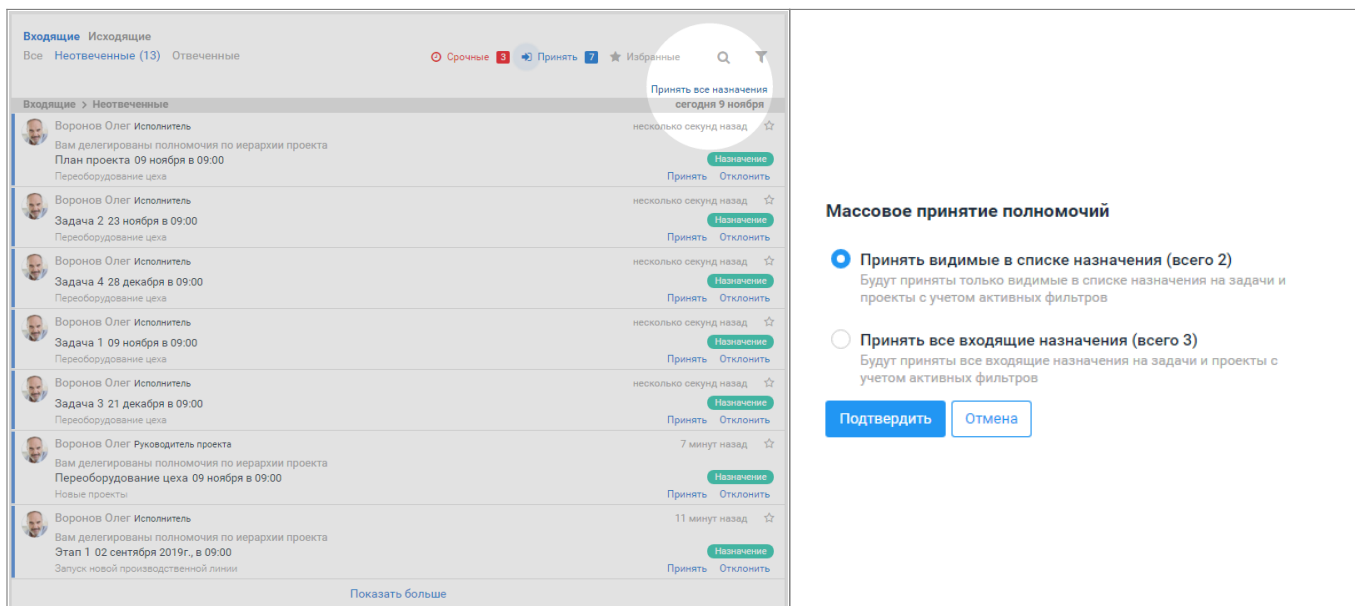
Входящие Исходящие
Все Неотвеченные (13) Отвеченные

Срочные 3 Принять 7 Избранные

Принять все назначения

Входящие > Неотвеченные сегодня 9 ноября

Воронов Олег Исполнитель несколько секунд назад
Вам делегированы полномочия по иерархии проекта
План проекта 09 ноября в 09:00 Назначение
Переоборудование цеха Принять Отклонить

Воронов Олег Исполнитель несколько секунд назад
Задача 2 23 ноября в 09:00 Назначение
Переоборудование цеха Принять Отклонить

Воронов Олег Исполнитель несколько секунд назад
Задача 4 28 декабря в 09:00 Назначение
Переоборудование цеха Принять Отклонить

Воронов Олег Исполнитель несколько секунд назад
Задача 1 09 ноября в 09:00 Назначение
Переоборудование цеха Принять Отклонить

Воронов Олег Исполнитель несколько секунд назад
Задача 3 21 декабря в 09:00 Назначение
Переоборудование цеха Принять Отклонить

Воронов Олег Руководитель проекта 7 минут назад
Вам делегированы полномочия по иерархии проекта
Переоборудование цеха 09 ноября в 09:00 Назначение
Новые проекты Принять Отклонить

Воронов Олег Исполнитель 11 минут назад
Вам делегированы полномочия по иерархии проекта
Этап 1 02 сентября 2019г., в 09:00 Назначение
Запуск новой производственной линии Принять Отклонить

Показать больше

Массовое принятие полномочий

Принять видимые в списке назначения (всего 2)
Будут приняты только видимые в списке назначения на задачи и проекты с учетом активных фильтров

Принять все входящие назначения (всего 3)
Будут приняты все входящие назначения на задачи и проекты с учетом активных фильтров

Подтвердить Отмена